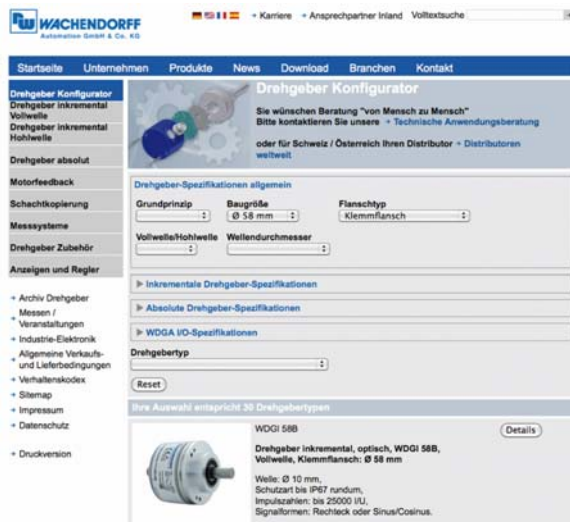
WACHENDORFF
Automation GmbH & Co. KG

Karriere Ansprechpartner Inland Volltextsuche

Startseite Unternehmen Produkte News Download Branchen Kontakt

Drehgeber Konfigurator
Drehgeber inkremental Vollwelle
Drehgeber inkremental Hohlwelle
Drehgeber absolut
Motorfeedback
Schachtkopierung
Messsysteme
Drehgeber Zubehör
Anzeigen und Regler

Archiv Drehgeber
Messen / Veranstaltungen
Industrie-Elektronik
Allgemeine Verkaufs- und Lieferbedingungen
Verhaltenskodex
Sitemap
Impressum
Datenschutz

Druckversion

Drehgeber Konfigurator

Sie wünschen Beratung "von Mensch zu Mensch"
Bitte kontaktieren Sie unsere Technische Anwendungsberatung

oder für Schweiz / Österreich Ihren Distributor Distributoren weltweit

Drehgeber-Spezifikationen allgemein

Grundprinzip
Baugröße
Ø 58 mm
Flanschtyp
Klemmflansch

Vollwelle/Hohlwelle
Wellendurchmesser

Inkrementale Drehgeber-Spezifikationen

Absolute Drehgeber-Spezifikationen

WDGA I/O-Spezifikationen

Drehgebertyp

Reset

Ihre Auswahl entspricht 30 Drehgebertypen

WDGI 58B
Details

Drehgeber inkremental, optisch, WDGI 58B, Vollwelle, Klemmflansch: Ø 58 mm

Welle: Ø 10 mm,
Schutzart bis IP67 rundum,
Impulszahlen: bis 25000 I/U,
Signalformen: Rechteck oder Sinus/Cosinus.